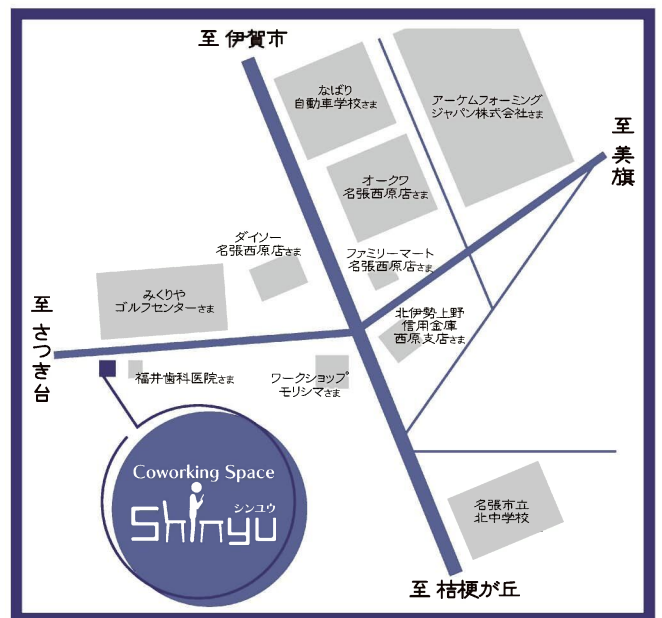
至 伊賀市

なばり
自動車学校さま

アーケムフォーミング
ジャパン株式会社さま

至
美旗

オークワ
名張西原店さま

ダイソー
名張西原店さま

ファミリーマート
名張西原店さま

みくりや
ゴルフセンターさま

至
さつき台

北伊勢上野
信用金庫
西原支店さま

福井歯科医院さま

ワークショップ
モリシマさま

Coworking Space
Shinyu
シンユウ

名張市立
北中学校

至 桔梗が丘